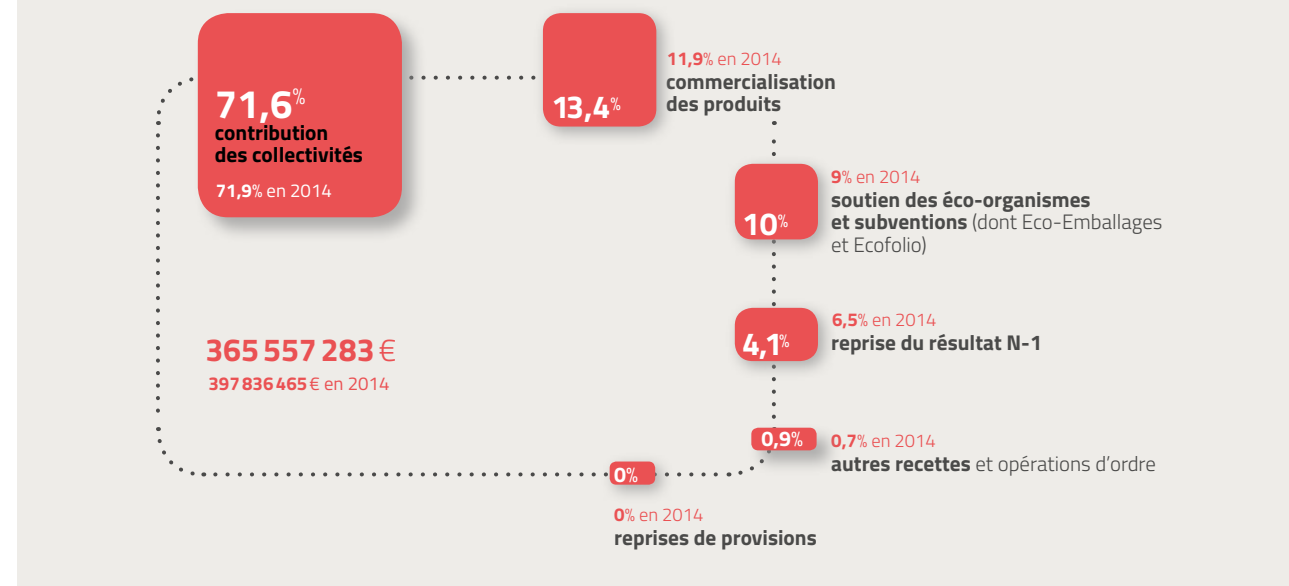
71,6%
contribution des collectivités
71,9% en 2014

13,4%

11,9% en 2014
commercialisation des produits

10%

9% en 2014
soutien des éco-organismes et subventions (dont Eco-Emballages et Ecofolio)

365 557 283 €
397 836 465 € en 2014

4,1%

6,5% en 2014
reprise du résultat N-1

0,9%

0,7% en 2014
autres recettes et opérations d'ordre

0%

0% en 2014
reprises de provisions